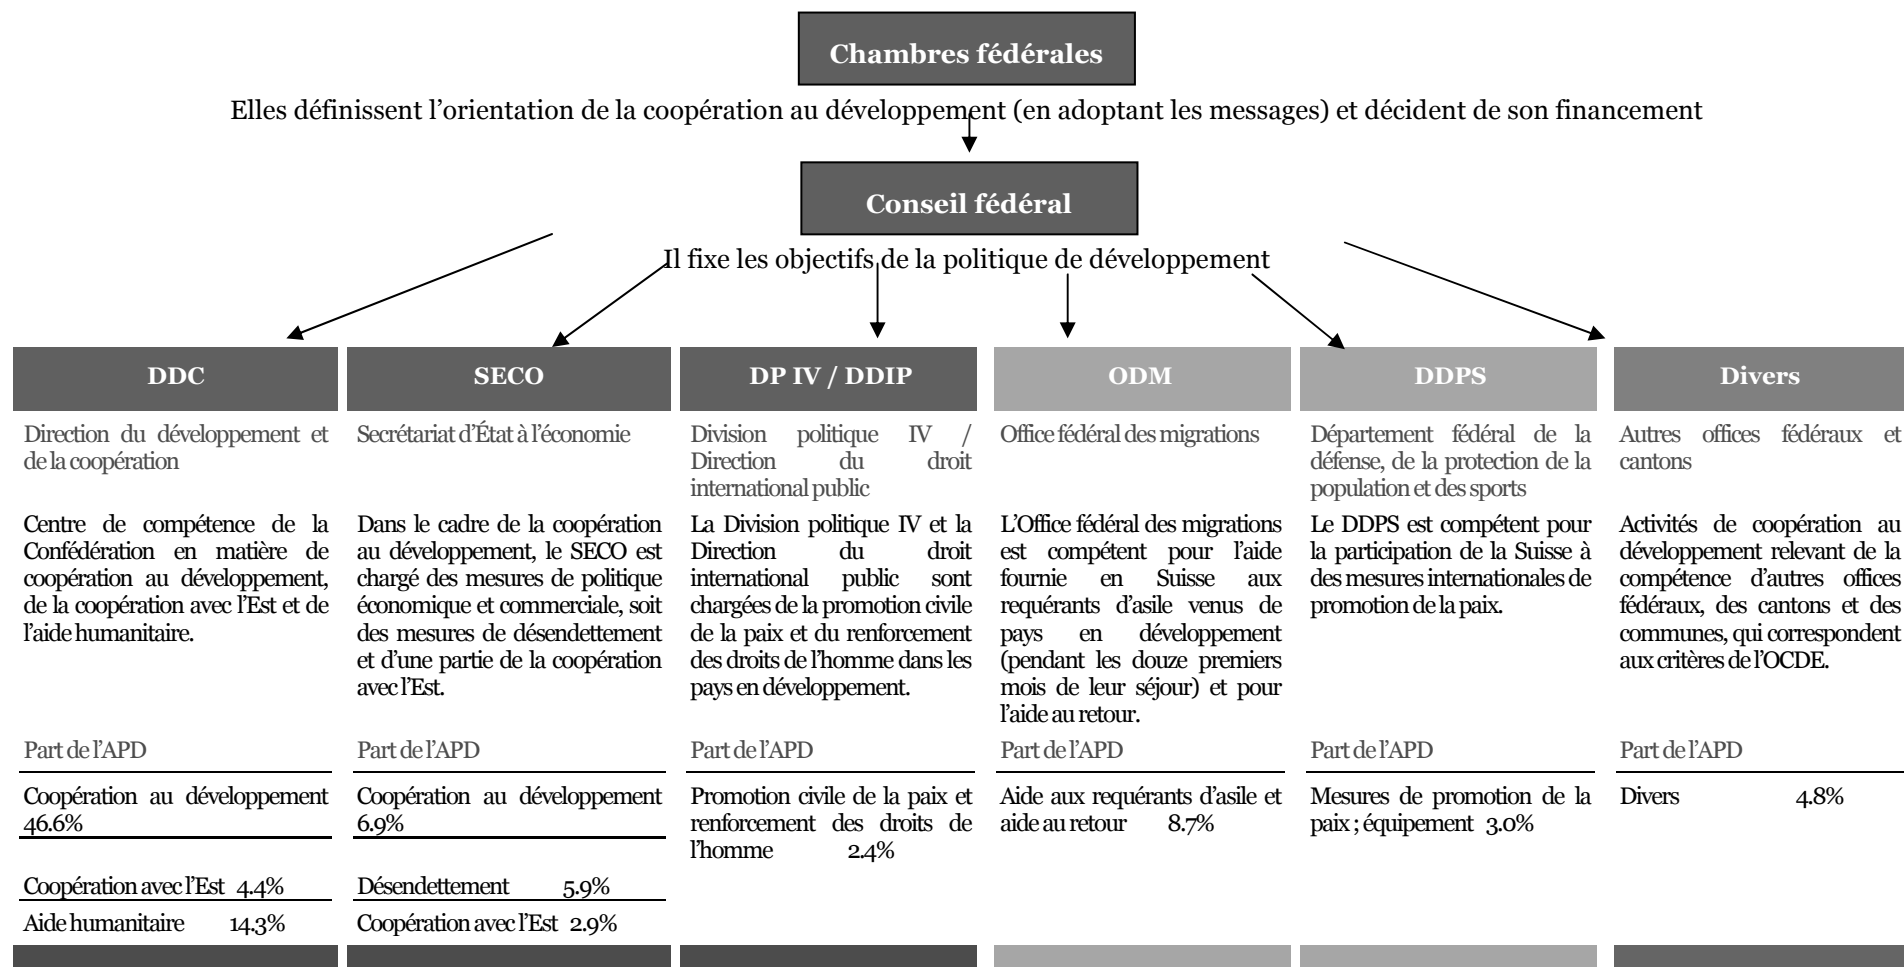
Chambres fédérales

Elles définissent l'orientation de la coopération au développement (en adoptant les messages) et décident de son financement

Conseil fédéral

Il fixe les objectifs de la politique de développement

DDC

Direction du développement et de la coopération

Centre de compétence de la Confédération en matière de coopération au développement, de la coopération avec l'Est et de l'aide humanitaire.

Part de l'APD

Coopération au développement 46.6%

Coopération avec l'Est 4.4%

Aide humanitaire 14.3%

SECO

Secrétariat d'État à l'économie

Dans le cadre de la coopération au développement, le SECO est chargé des mesures de politique économique et commerciale, soit des mesures de désendettement et d'une partie de la coopération avec l'Est.

Part de l'APD

Coopération au développement 6.9%

Désendettement 5.9%

Coopération avec l'Est 2.9%

DP IV / DDIP

Division politique IV / Direction du droit international public

La Division politique IV et la Direction du droit international public sont chargées de la promotion civile de la paix et du renforcement des droits de l'homme dans les pays en développement.

Part de l'APD

Promotion civile de la paix et renforcement des droits de l'homme 2.4%

ODM

Office fédéral des migrations

L'Office fédéral des migrations est compétent pour l'aide fournie en Suisse aux requérants d'asile venus de pays en développement (pendant les douze premiers mois de leur séjour) et pour l'aide au retour.

Part de l'APD

Aide aux requérants d'asile et aide au retour 8.7%

DDPS

Département fédéral de la défense, de la protection de la population et des sports

Le DDPS est compétent pour la participation de la Suisse à des mesures internationales de promotion de la paix.

Part de l'APD

Mesures de promotion de la paix ; équipement 3.0%

Divers

Autres offices fédéraux et cantons

Activités de coopération au développement relevant de la compétence d'autres offices fédéraux, des cantons et des communes, qui correspondent aux critères de l'OCDE.

Part de l'APD

Divers 4.8%